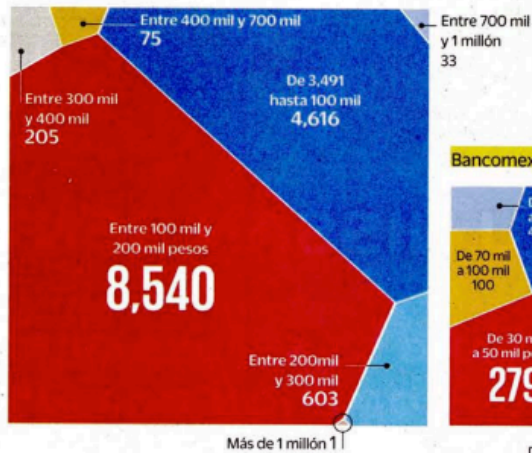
Entre 400 mil y 700 mil
75

Entre 700 mil y 1 millón
33

Entre 300 mil y 400 mil
205

De 3,491 hasta 100 mil
4,616

Entre 100 mil y 200 mil pesos
8,540

Entre 200mil y 300 mil
603

Más de 1 millón 1

Bancomex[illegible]

De 70 mil a 100 mil
100

De 30 m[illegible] a 50 mil p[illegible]
279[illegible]